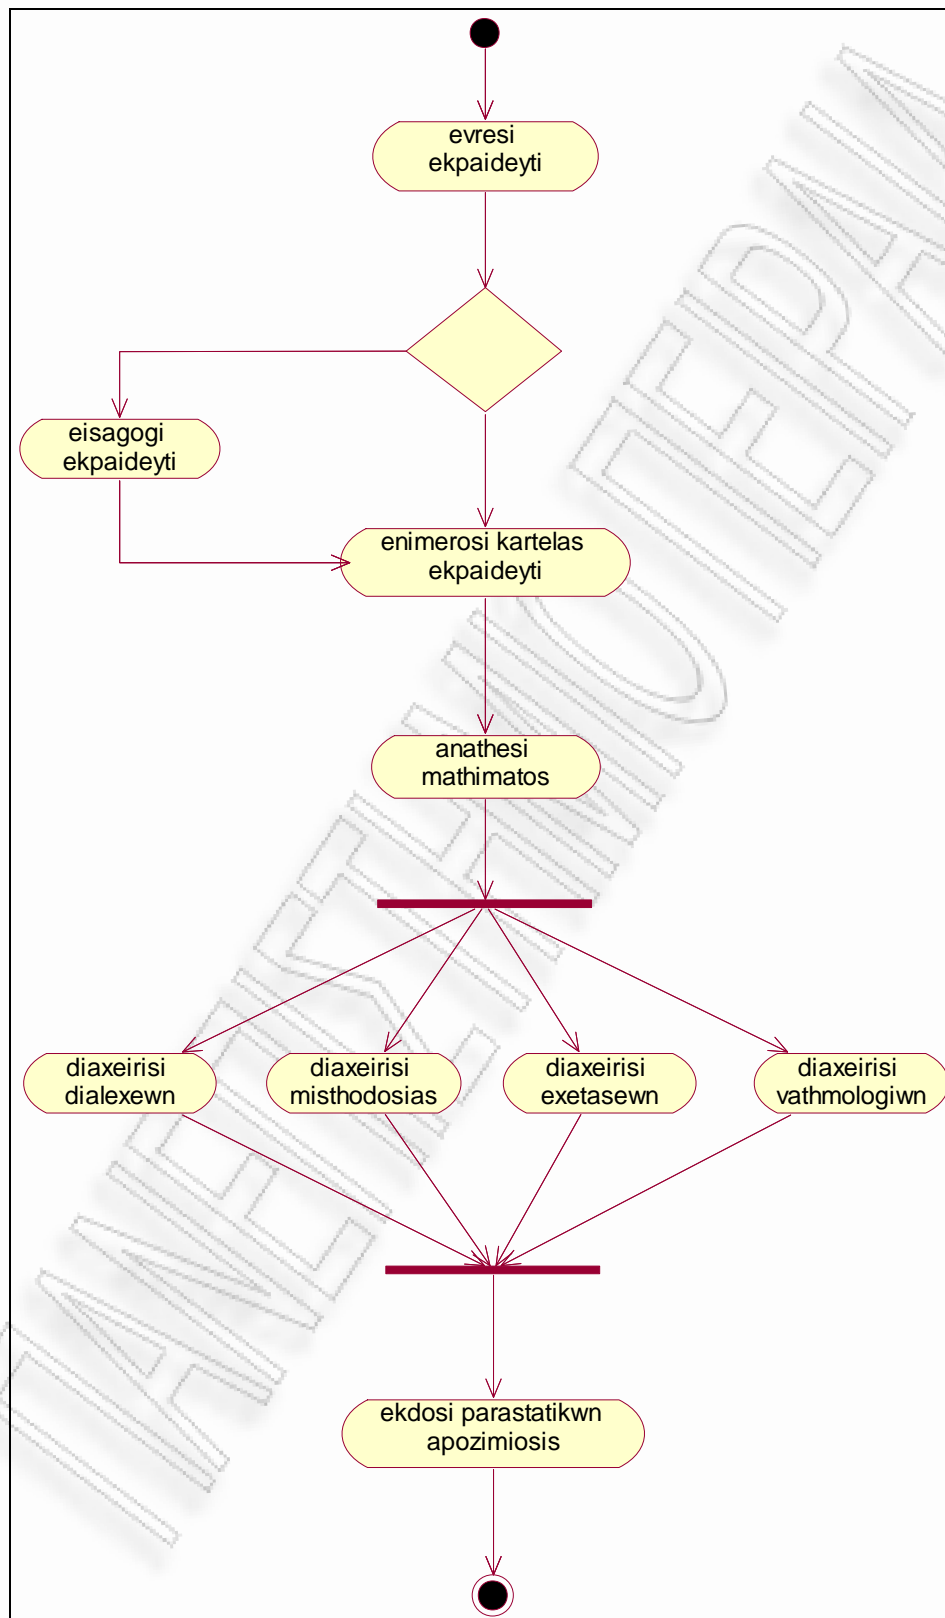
evresi ekpaideyti

eisagogi ekpaideyti

enimerosi kartelas ekpaideyti

anathesi mathimatos

diaxeirisi dialexewn

diaxeirisi misthodosias

diaxeirisi exetasewn

diaxeirisi vathmologiwn

ekdosi parastatikwn apozimiosis

ΠΑΝΕΠΙΣΤΗΜΙΟ ΠΕΙΡΑΙΑ